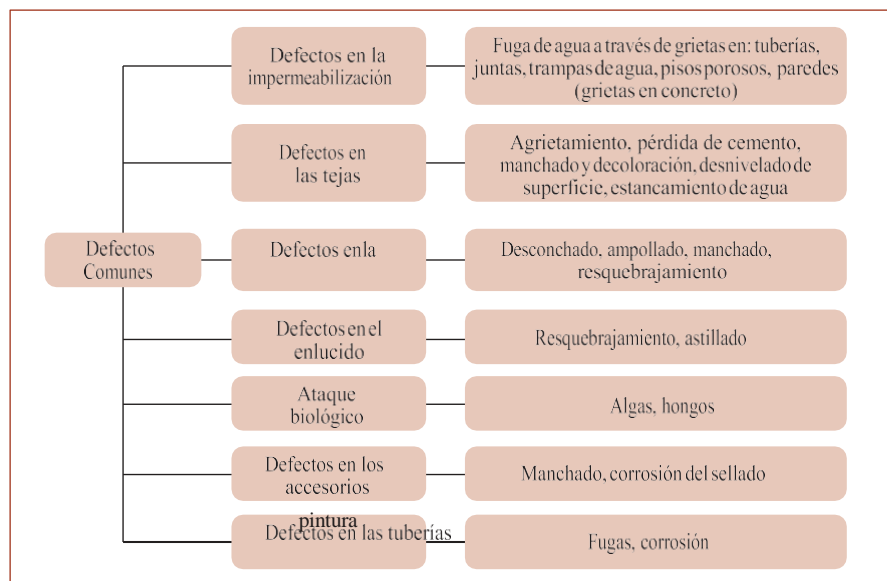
Defectos Comunes

Defectos en la impermeabilización

Fuga de agua a través de grietas en: tuberías, juntas, trampas de agua, pisos porosos, paredes (grietas en concreto)

Defectos en las tejas

Agrietamiento, pérdida de cemento, manchado y decoloración, desnivelado de superficie, estancamiento de agua

Defectos en la

Desconchado, ampollado, manchado, resquebrajamiento

Defectos en el enlucido

Resquebrajamiento, astillado

Ataque biológico

Algas, hongos

Defectos en los accesorios

Manchado, corrosión del sellado

pintura

Defectos en las tuberías

Fugas, corrosión